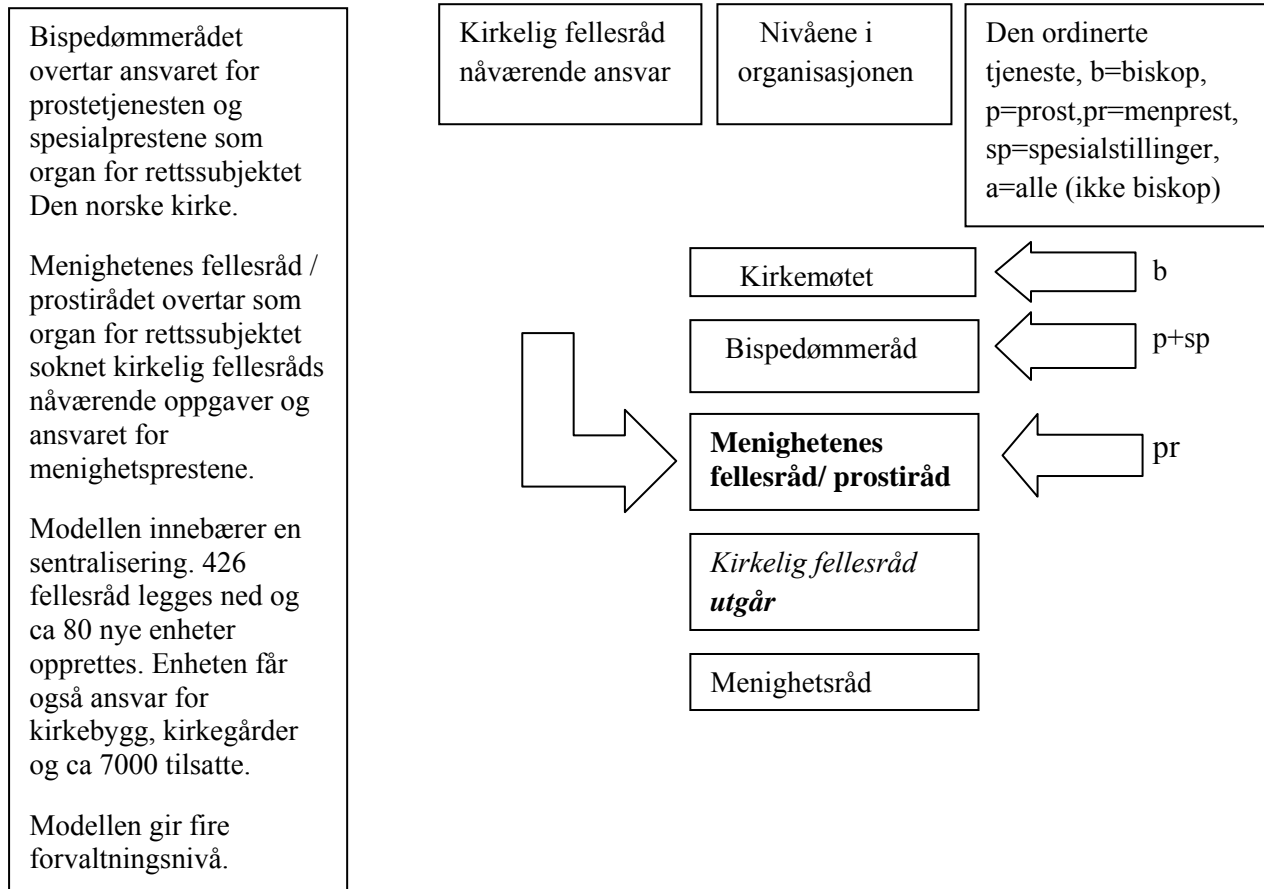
Bispedømmerådet overtar ansvaret for prostetjenesten og spesialprestene som organ for rettssubjektet Den norske kirke.

Menighetenes fellesråd / prostirådet overtar som organ for rettssubjektet soknet kirkelig fellesråds nåværende oppgaver og ansvaret for menighetsprestene.

Modellen innebærer en sentralisering. 426 fellesråd legges ned og ca 80 nye enheter opprettes. Enheten får også ansvar for kirkebygg, kirkegårder og ca 7000 tilsatte.

Modellen gir fire forvaltningsnivå.

Kirkelig fellesråd nåværende ansvar

Nivåene i organisasjonen

Den ordinerte tjeneste, b=biskop, p=prost,pr=menprest, sp=spesialstillinger, a=alle (ikke biskop)

Kirkemøtet

b

Bispedømmeråd

p+sp

**Menighetenes fellesråd/ prostiråd**

pr

*Kirkelig fellesråd* ***utgår***

Menighetsråd